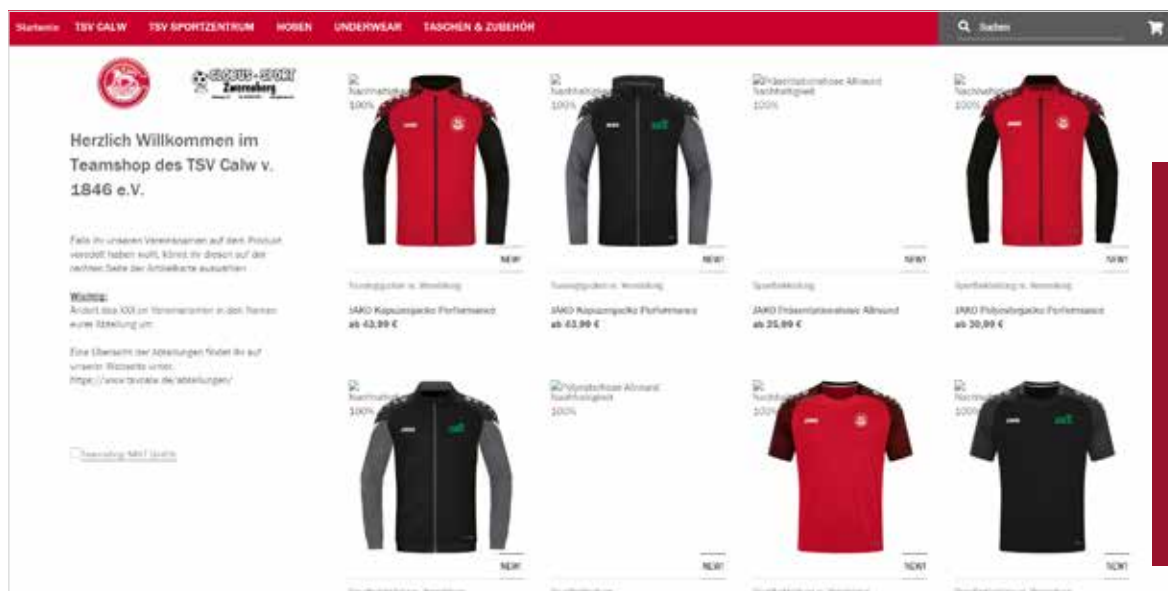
Startseite TSV CALW TSV SPORTZENTRUM HOSEN UNDERWEAR TASCHEN & ZUBEHÖR

Suchen

GLOBUS-SPORT Zwerenberg

Herzlich Willkommen im Teamshop des TSV Calw v. 1846 e.V.

Falls ihr unseren Vereinsnamen auf dem Produkt veredelt haben wollt, könnt ihr diesen auf der rechten Seite der Artikelkarte auswählen.

Wichtig:
Ändert das XXX im Vereinsnamen in den Namen eurer Abteilung um.

Eine Übersicht der Abteilungen findet ihr auf unserer Webseite unter:
https://www.tsvcalw.de/abteilungen/

Teamshop NEU Geräte

Nachhaltigkeit 100%

NEW!

Trainingsjacken m. Veredelung
JAKO Kapuzenjacke Performance
ab 43,99 €

Nachhaltigkeit 100%

NEW!

Trainingsjacken m. Veredelung
JAKO Kapuzenjacke Performance
ab 43,99 €

Präsentationshose Allround Nachhaltigkeit 100%

NEW!

Sportbekleidung
JAKO Präsentationshose Allround
ab 25,99 €

Nachhaltigkeit 100%

NEW!

Sportbekleidung m. Veredelung
JAKO Polyesterjacke Performance
ab 30,99 €

Nachhaltigkeit 100%

NEW!

Polyesterhose Allround Nachhaltigkeit 100%

NEW!

Nachhaltigkeit 100%

NEW!

Nachhaltigkeit 100%

NEW!